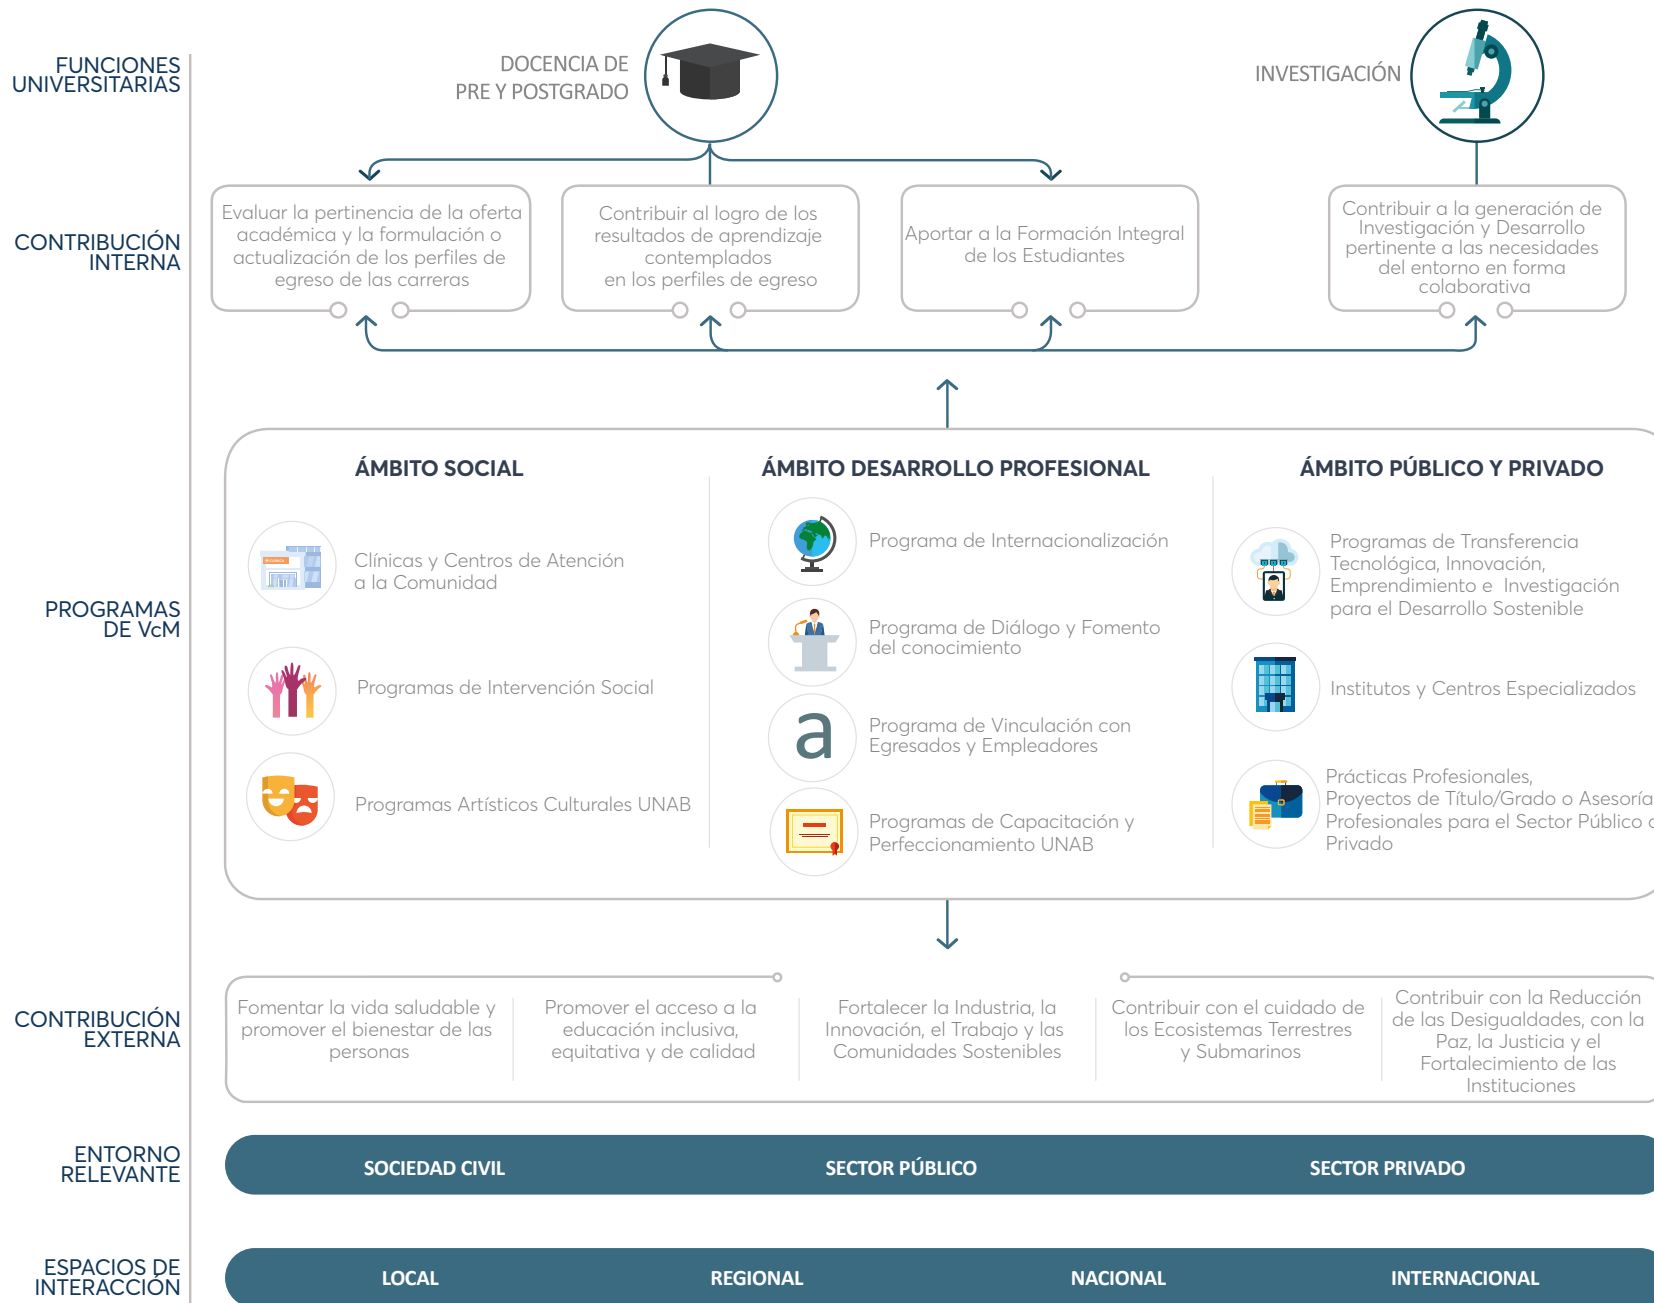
FUNCIONES UNIVERSITARIAS

DOCENCIA DE PRE Y POSTGRADO

INVESTIGACIÓN

CONTRIBUCIÓN INTERNA

Evaluar la pertinencia de la oferta académica y la formulación o actualización de los perfiles de egreso de las carreras

Contribuir al logro de los resultados de aprendizaje contemplados en los perfiles de egreso

Aportar a la Formación Integral de los Estudiantes

Contribuir a la generación de Investigación y Desarrollo pertinente a las necesidades del entorno en forma colaborativa

PROGRAMAS DE VcM

ÁMBITO SOCIAL

Clínicas y Centros de Atención a la Comunidad

Programas de Intervención Social

Programas Artísticos Culturales UNAB

ÁMBITO DESARROLLO PROFESIONAL

Programa de Internacionalización

Programa de Diálogo y Fomento del conocimiento

a

Programa de Vinculación con Egresados y Empleadores

Programas de Capacitación y Perfeccionamiento UNAB

ÁMBITO PÚBLICO Y PRIVADO

Programas de Transferencia Tecnológica, Innovación, Emprendimiento e Investigación para el Desarrollo Sostenible

Institutos y Centros Especializados

Prácticas Profesionales, Proyectos de Título/Grado o Asesoría Profesionales para el Sector Público o Privado

CONTRIBUCIÓN EXTERNA

Fomentar la vida saludable y promover el bienestar de las personas

Promover el acceso a la educación inclusiva, equitativa y de calidad

Fortalecer la Industria, la Innovación, el Trabajo y las Comunidades Sostenibles

Contribuir con el cuidado de los Ecosistemas Terrestres y Submarinos

Contribuir con la Reducción de las Desigualdades, con la Paz, la Justicia y el Fortalecimiento de las Instituciones

ENTORNO RELEVANTE

SOCIEDAD CIVIL

SECTOR PÚBLICO

SECTOR PRIVADO

ESPACIOS DE INTERACCIÓN

LOCAL

REGIONAL

NACIONAL

INTERNACIONAL